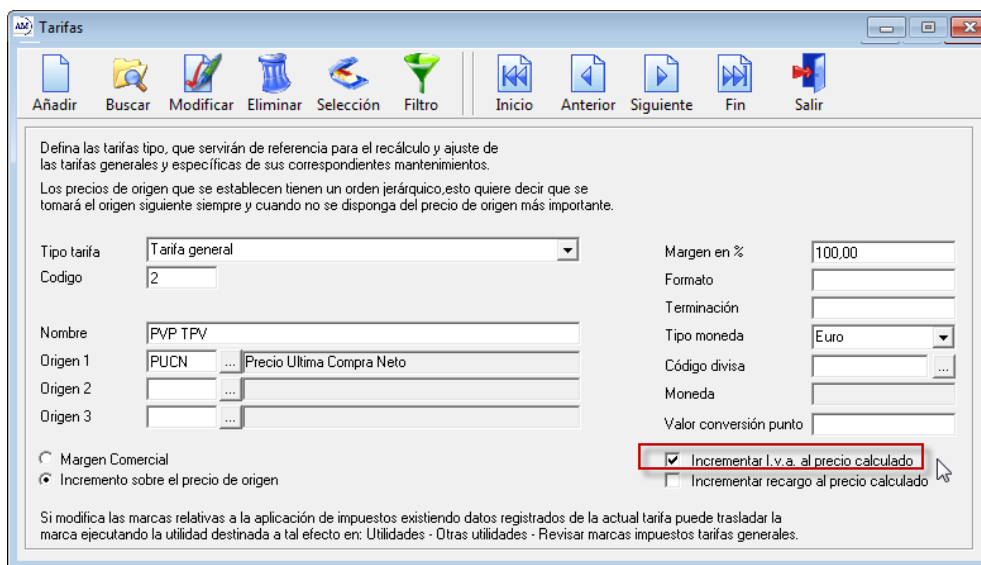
Tarifas

Añadir Buscar Modificar Eliminar Selección Filtro Inicio Anterior Siguiente Fin Salir

Defina las tarifas tipo, que servirán de referencia para el recálculo y ajuste de las tarifas generales y específicas de sus correspondientes mantenimientos.

Los precios de origen que se establecen tienen un orden jerárquico,esto quiere decir que se tomará el origen siguiente siempre y cuando no se disponga del precio de origen más importante.

Tipo tarifa: Tarifa general
Codigo: 2

Nombre: PVP TPV
Origen 1: PUCN ... Precio Ultima Compra Neto
Origen 2: ...
Origen 3: ...

Margen en %: 100,00
Formato
Terminación
Tipo moneda: Euro
Código divisa ...
Moneda
Valor conversión punto

Margen Comercial
Incremento sobre el precio de origen

Incrementar I.v.a. al precio calculado
Incrementar recargo al precio calculado

Si modifica las marcas relativas a la aplicación de impuestos existiendo datos registrados de la actual tarifa puede trasladar la marca ejecutando la utilidad destinada a tal efecto en: Utilidades - Otras utilidades - Revisar marcas impuestos tarifas generales.